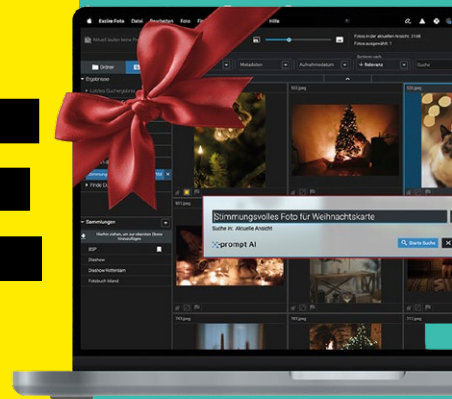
Excire Foto
Datei
Bearbeiten
Foto
Fi
Hilfe
Fotos in der aktuellen Ansicht: 2398
Fotos ausgewählt: 1
Ordner
Metadaten
Aufnahmedatum
Sortieren nach
Relevanz
Suche
Ergebnisse
Sammlungen
Diashow
Diashow Rotterdam
Fotobuch Island
Stimmungsvolles Foto für Weihnachtskarte
Suche in: Aktuelle Ansicht
prompt AI
Starte Suche